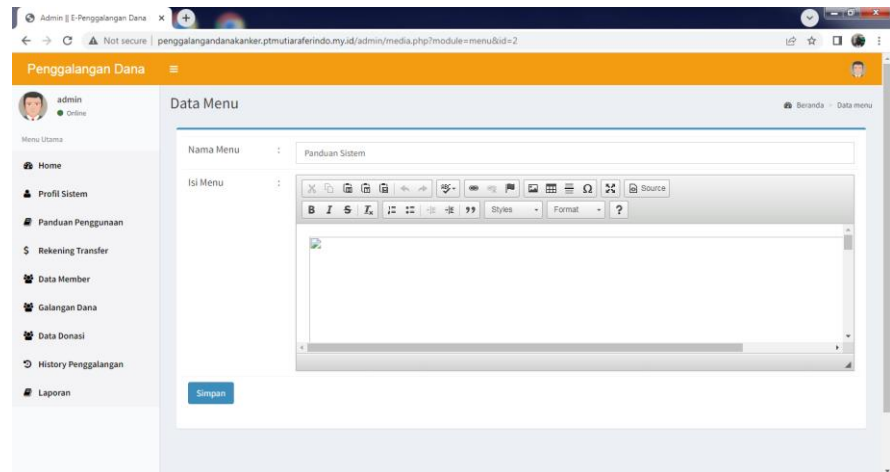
Admin || E-Penggalangan Dana ×

Not secure | penggalangandanakanker.ptmutiaraferindo.my.id/admin/media.php?module=menu&id=2

Penggalangan Dana ≡

admin
● Online

Menu Utama

Home

Profil Sistem

Panduan Penggunaan

$ Rekening Transfer

Data Member

Galangan Dana

Data Donasi

History Penggalangan

Laporan

Data Menu

Beranda > Data menu

Nama Menu : Panduan Sistem

Isi Menu :

Source

B I S $I_x$ ” Styles Format ?

Simpan